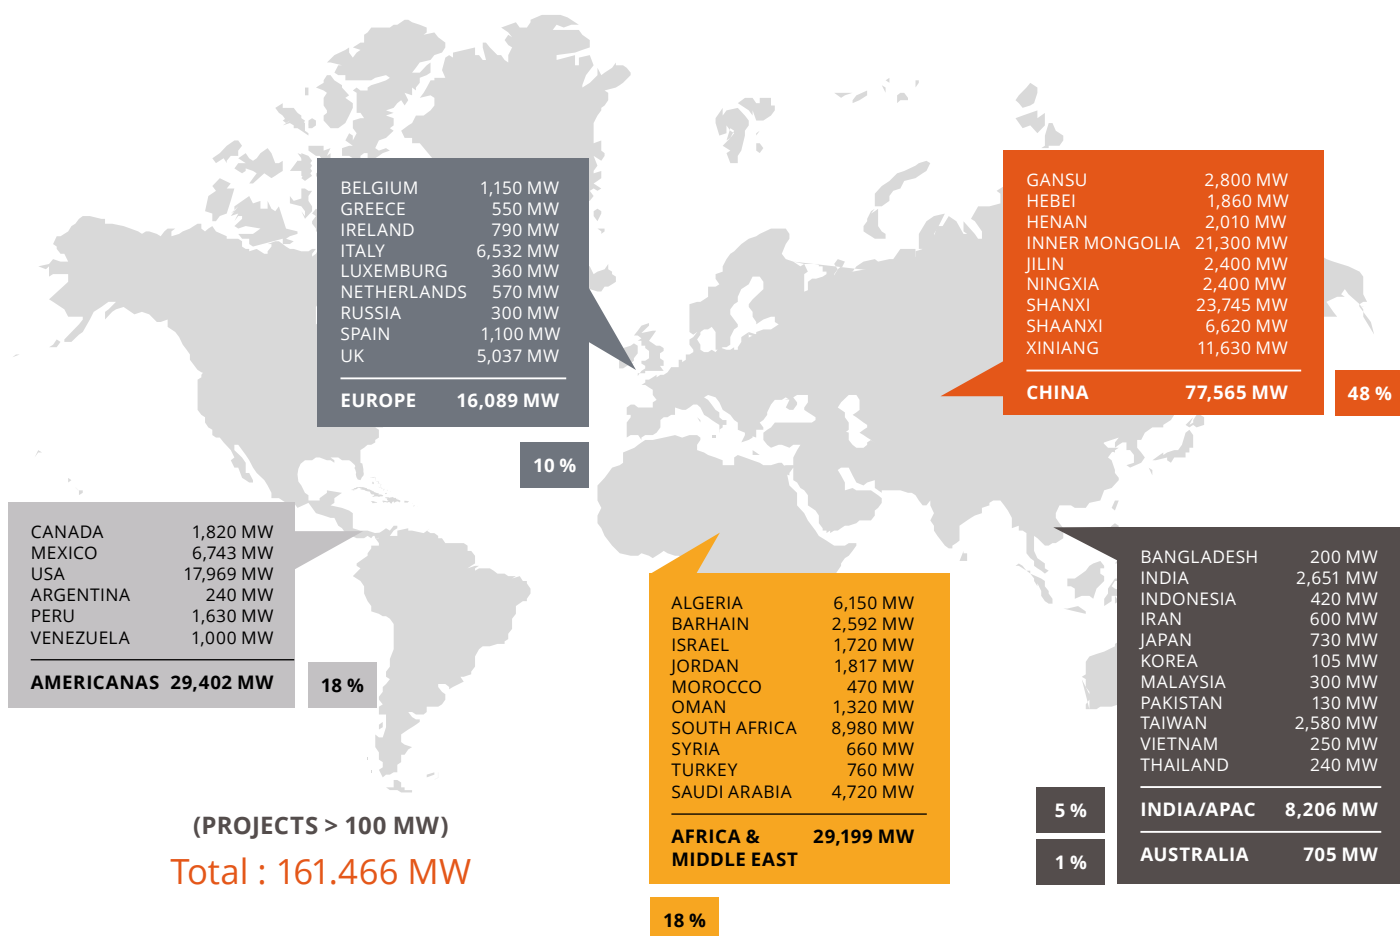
| | |
|---|---|
| BELGIUM | 1,150 MW |
| GREECE | 550 MW |
| IRELAND | 790 MW |
| ITALY | 6,532 MW |
| LUXEMBURG | 360 MW |
| NETHERLANDS | 570 MW |
| RUSSIA | 300 MW |
| SPAIN | 1,100 MW |
| UK | 5,037 MW |
| EUROPE | 16,089 MW |

10 %

| | |
|---|---|
| GANSU | 2,800 MW |
| HEBEI | 1,860 MW |
| HENAN | 2,010 MW |
| INNER MONGOLIA | 21,300 MW |
| JILIN | 2,400 MW |
| NINGXIA | 2,400 MW |
| SHANXI | 23,745 MW |
| SHAANXI | 6,620 MW |
| XINIANG | 11,630 MW |
| CHINA | 77,565 MW |

48 %

| | |
|---|---|
| CANADA | 1,820 MW |
| MEXICO | 6,743 MW |
| USA | 17,969 MW |
| ARGENTINA | 240 MW |
| PERU | 1,630 MW |
| VENEZUELA | 1,000 MW |
| AMERICANAS | 29,402 MW |

18 %

| | |
|---|---|
| ALGERIA | 6,150 MW |
| BARHAIN | 2,592 MW |
| ISRAEL | 1,720 MW |
| JORDAN | 1,817 MW |
| MOROCCO | 470 MW |
| OMAN | 1,320 MW |
| SOUTH AFRICA | 8,980 MW |
| SYRIA | 660 MW |
| TURKEY | 760 MW |
| SAUDI ARABIA | 4,720 MW |
| AFRICA & MIDDLE EAST | 29,199 MW |

18 %

| | |
|---|---|
| BANGLADESH | 200 MW |
| INDIA | 2,651 MW |
| INDONESIA | 420 MW |
| IRAN | 600 MW |
| JAPAN | 730 MW |
| KOREA | 105 MW |
| MALAYSIA | 300 MW |
| PAKISTAN | 130 MW |
| TAIWAN | 2,580 MW |
| VIETNAM | 250 MW |
| THAILAND | 240 MW |
| INDIA/APAC | 8,206 MW |
| AUSTRALIA | 705 MW |

5 %

1 %

(PROJECTS > 100 MW)
Total : 161.466 MW